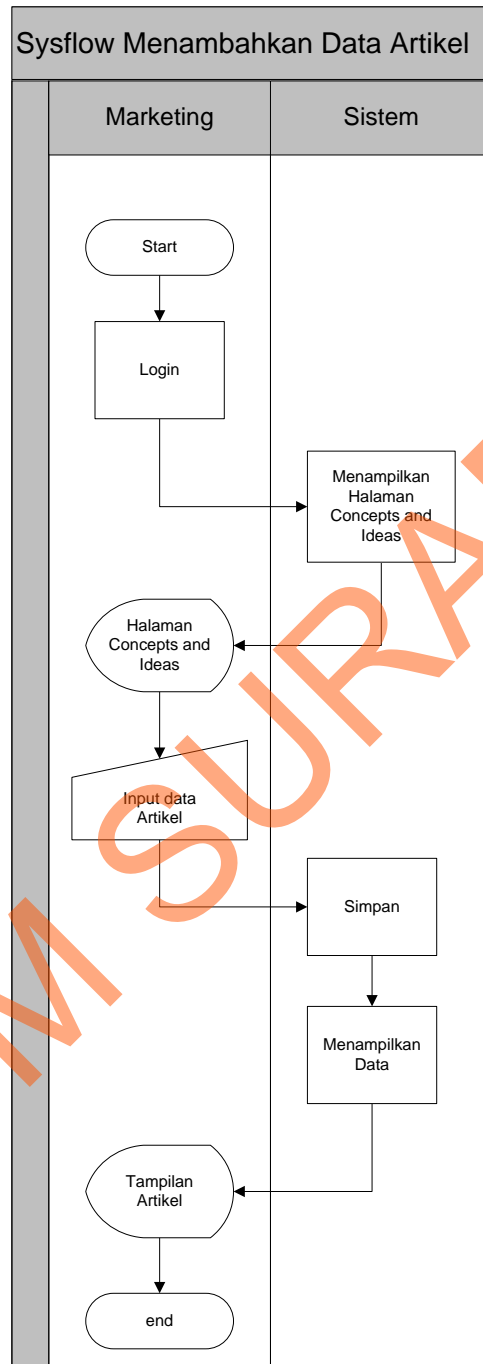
Sysflow Menambahkan Data Artikel

Marketing

Sistem

Start

Login

Menampilkan Halaman Concepts and Ideas

Halaman Concepts and Ideas

Input data Artikel

Simpan

Menampilkan Data

Tampilan Artikel

end

M SURA